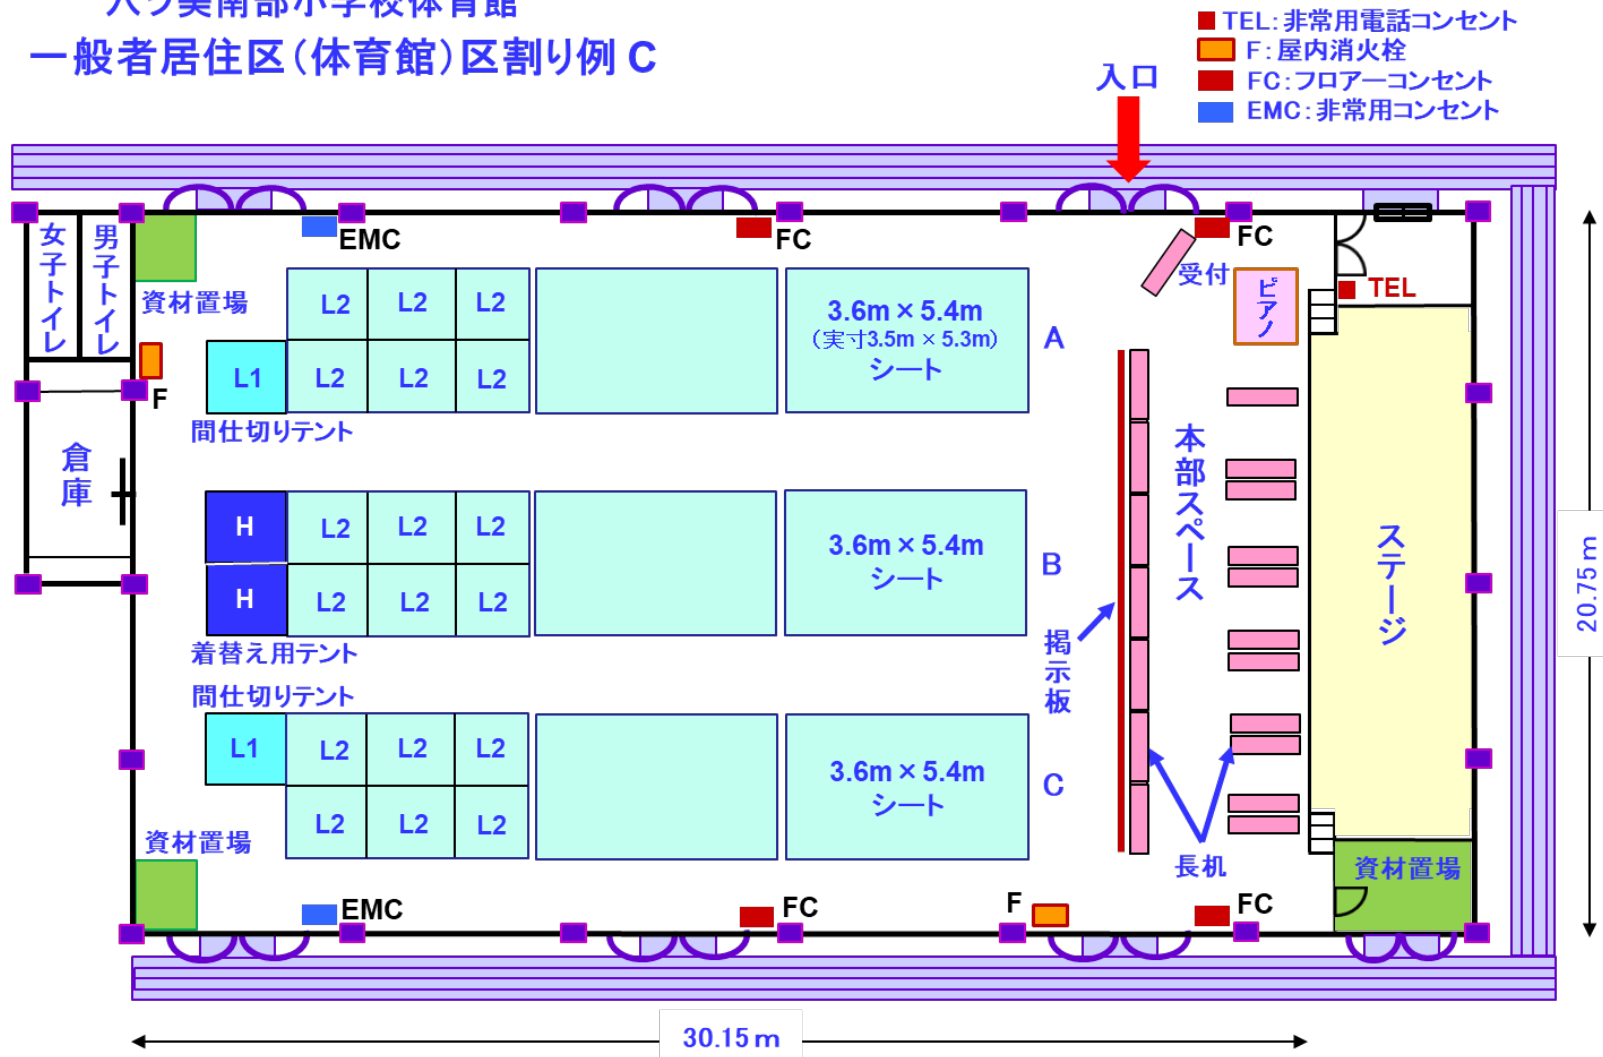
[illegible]南部小学校体育館
一般者居住区（体育館）区割り例 C

TEL：非常用電話コンセント
F：屋内消火栓
FC：フロアーコンセント
EMC：非常用コンセント

入口

女子トイレ
男子トイレ
EMC
FC
FC
資材置場
受付
ピアノ
TEL
L2 L2 L2
L1 L2 L2 L2
3.6m × 5.4m
（実寸3.5m × 5.3m）
シート
A
F
間仕切りテント
倉庫
本部スペース
ステージ
H L2 L2 L2
H L2 L2 L2
3.6m × 5.4m
シート
B
着替え用テント
掲示板
間仕切りテント
L1 L2 L2 L2
L2 L2 L2
3.6m × 5.4m
シート
C
資材置場
長机
資材置場
EMC
FC
F
FC

20.75 m
30.15 m